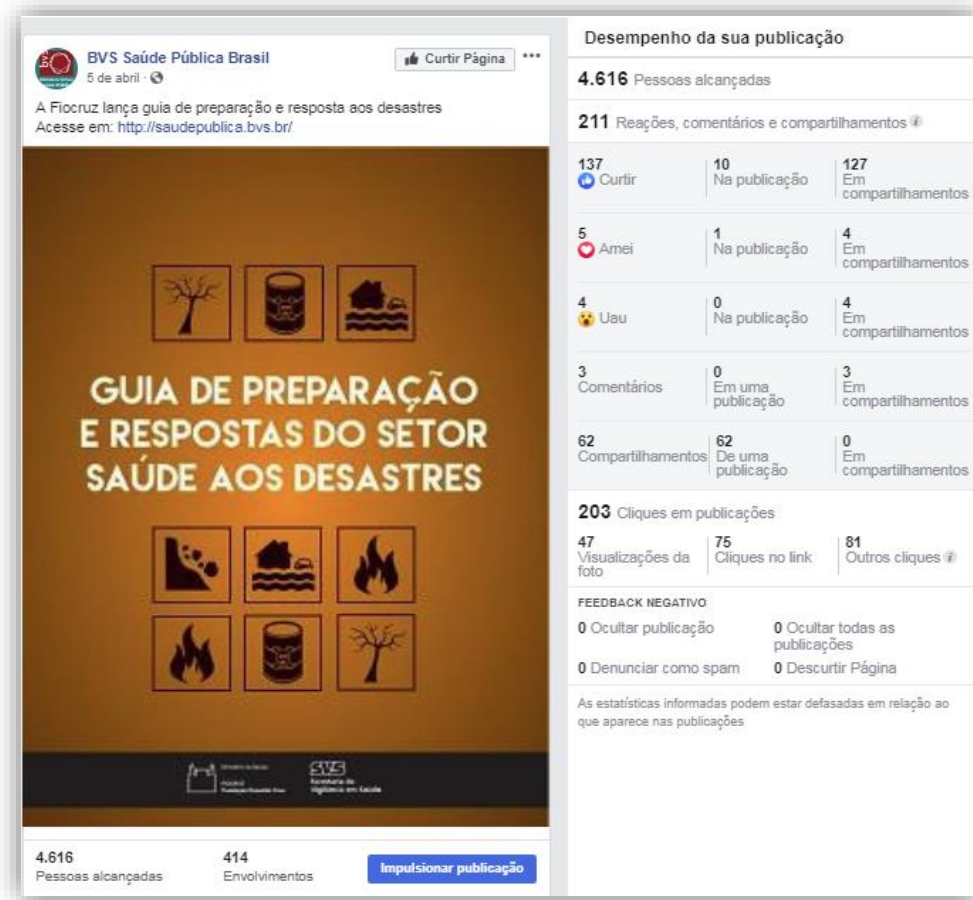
BVS Saúde Pública Brasil
5 de abril ·

Curtir Página ···

A Fiocruz lança guia de preparação e resposta aos desastres
Acesse em: http://saudepublica.bvs.br/

GUIA DE PREPARAÇÃO E RESPOSTAS DO SETOR SAÚDE AOS DESASTRES

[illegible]
SVS Secretaria de Vigilância em Saúde

4.616
Pessoas alcançadas

414
Envolvimentos

Impulsionar publicação

Desempenho da sua publicação

4.616 Pessoas alcançadas

211 Reações, comentários e compartilhamentos

| | | |
|---|---|---|
| 137 Curtir | 10 Na publicação | 127 Em compartilhamentos |
| 5 Amei | 1 Na publicação | 4 Em compartilhamentos |
| 4 Uau | 0 Na publicação | 4 Em compartilhamentos |
| 3 Comentários | 0 Em uma publicação | 3 Em compartilhamentos |
| 62 Compartilhamentos | 62 De uma publicação | 0 Em compartilhamentos |

203 Cliques em publicações

| | | |
|---|---|---|
| 47 Visualizações da foto | 75 Cliques no link | 81 Outros cliques |

FEEDBACK NEGATIVO

0 Ocultar publicação
0 Ocultar todas as publicações
0 Denunciar como spam
0 Descurtir Página

As estatísticas informadas podem estar defasadas em relação ao que aparece nas publicações